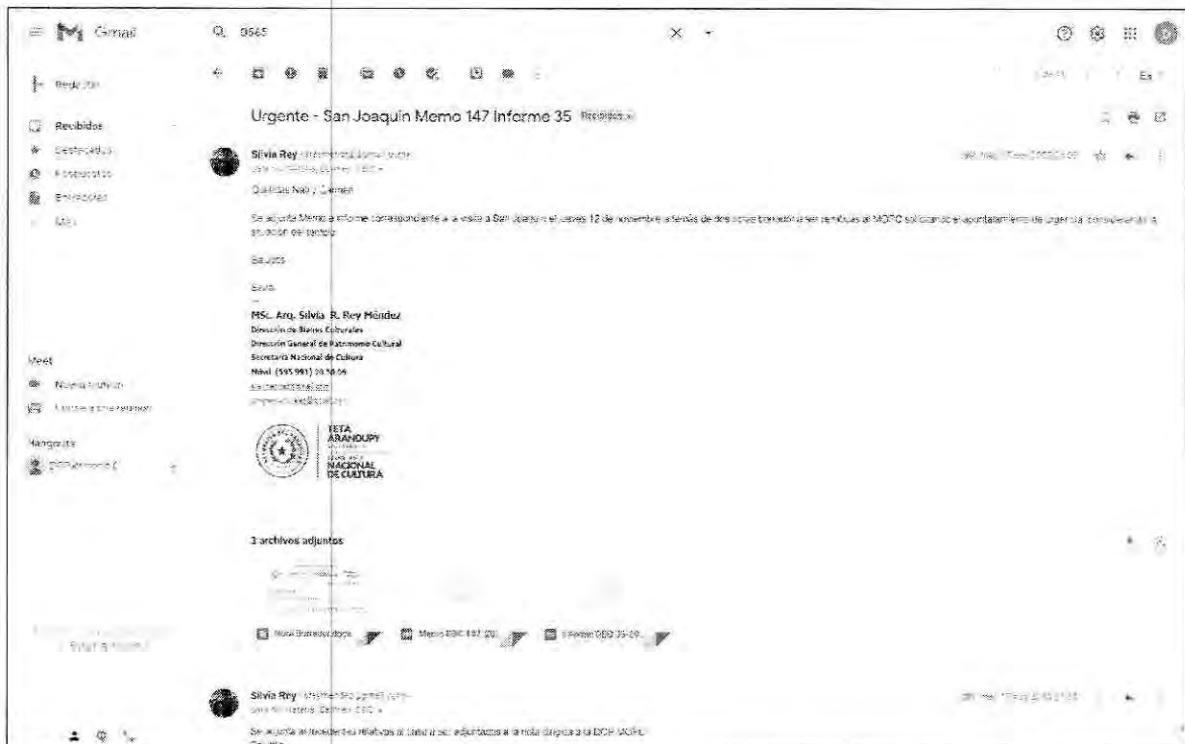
Gmail

9565

Redactar

Recibidos

Destacados

Pospuestos

Enviados

Más

Urgente - San Joaquin Memo 147 Informe 35 Recibidos x

Silvia Rey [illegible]

para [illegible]

Queridas Nati y Carmen

Se adjunta Memo e Informe correspondiente a la visita a San Joaquin el jueves 12 de noviembre además de dos notas borrador a ser remitidas al MOPC solicitando el apuntalamiento de urgencia, considerando la situación del templo.

Saludos

Silvia

MSc. Arq. Silvia R. Rey Méndez

Dirección de Bienes Culturales

Dirección General de Patrimonio Cultural

Secretaría Nacional de Cultura

Móvil (595 981) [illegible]

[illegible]

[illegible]

TETÃ ARANDUPY

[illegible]

NACIONAL DE CULTURA

Meet

Nueva reunión

Unirse a una reunión

Hangouts

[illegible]

3 archivos adjuntos

Nota Borrador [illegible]

Memo DBC 147 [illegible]

Informe DBC 35-20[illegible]

Silvia Rey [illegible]

para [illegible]

Se adjunta antecedentes relativos al caso a ser adjuntados a la nota dirigida a la DCP MOPC